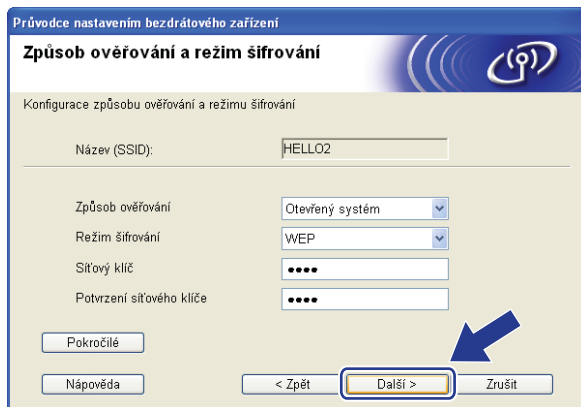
Průvodce nastavením bezdrátového zařízení

Způsob ověřování a režim šifrování

Konfigurace způsobu ověřování a režimu šifrování

Název (SSID): HELLO2

Způsob ověřování Otevřený systém

Režim šifrování WEP

Síťový klíč ●●●●

Potvrzení síťového klíče ●●●●

Pokročilé

Nápověda

< Zpět

Další >

Zrušit